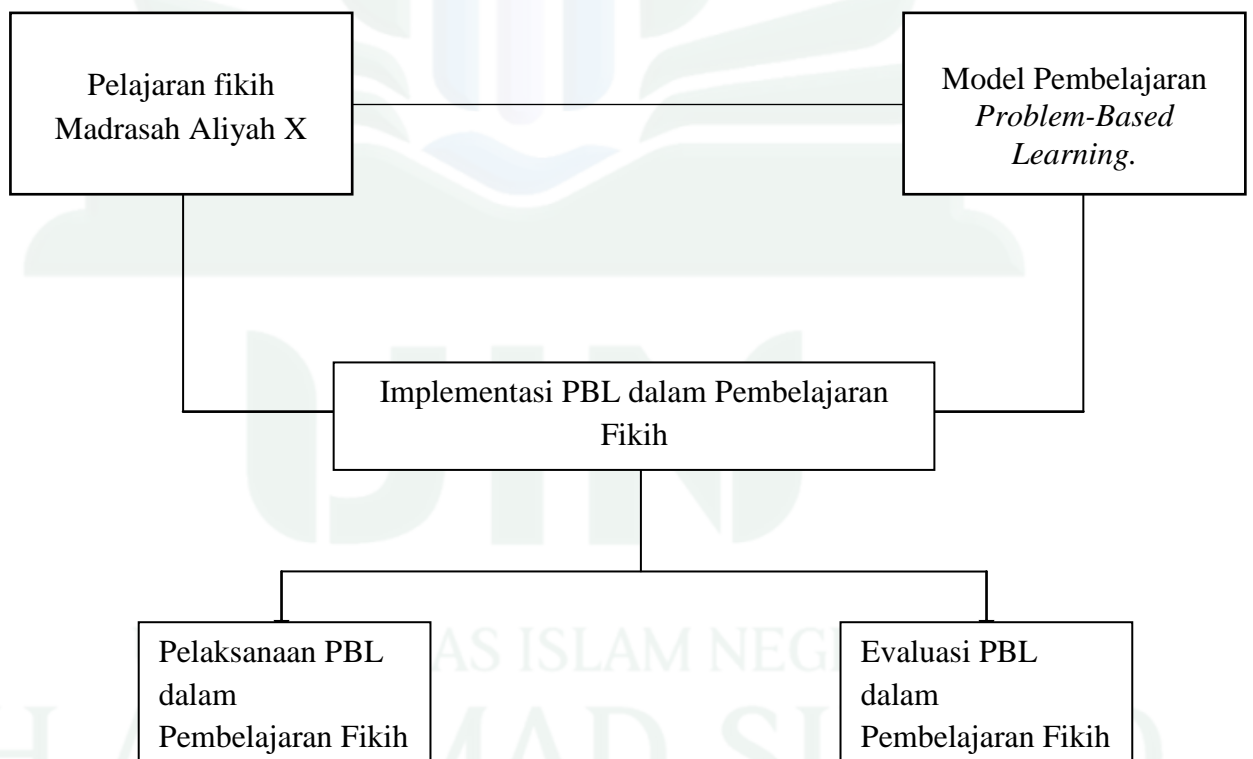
Pelajaran fikih Madrasah Aliyah X

Model Pembelajaran *Problem-Based Learning.*

Implementasi PBL dalam Pembelajaran Fikih

Pelaksanaan PBL dalam Pembelajaran Fikih

Evaluasi PBL dalam Pembelajaran Fikih

AS ISLAM NEG

H AMAD SI